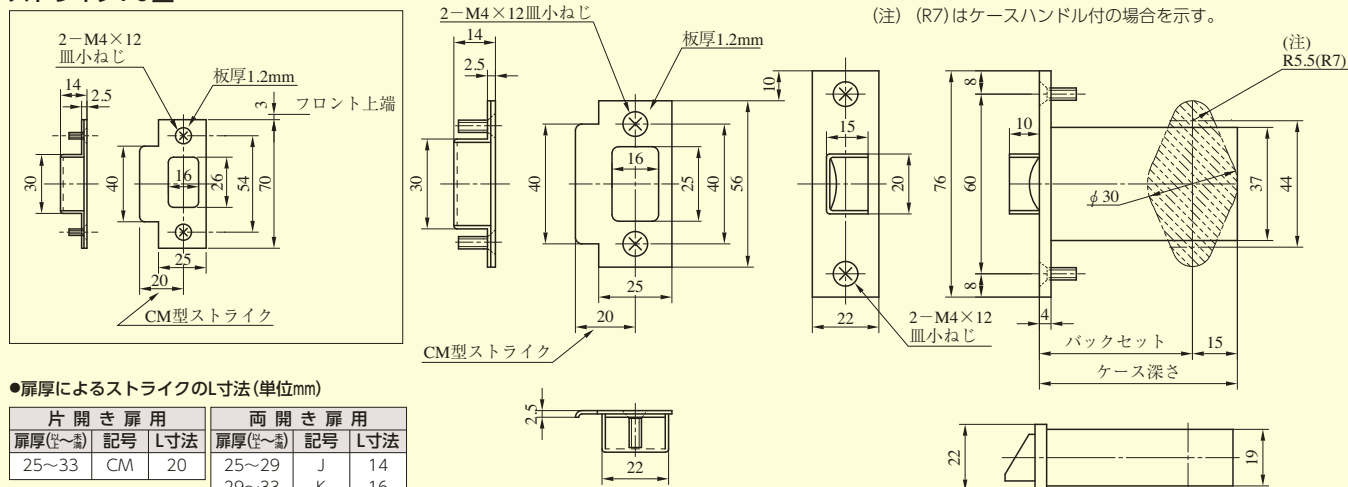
2−M4×12 皿小ねじ

14

2.5

板厚1.2mm

3

フロント上端

30

40

16

26

54

70

25

20

CM型ストライク

2−M4×12皿小ねじ

14

2.5

板厚1.2mm

10

30

40

16

25

40

56

25

20

CM型ストライク

2.5

22

(注) (R7)はケースハンドル付の場合を示す。

15

20

22

2−M4×12 皿小ねじ

(注) R5.5(R7)

8

10

76

60

$\phi$30

37

44

8

4

バックセット

15

ケース深さ

22

19

●扉厚によるストライクのL寸法(単位mm)

| 片開き扉用 | | | 両開き扉用 | | |
|---|---|---|---|---|---|
| 扉厚(以上〜未満) | 記号 | L寸法 | 扉厚(以上〜未満) | 記号 | L寸法 |
| 25〜33 | CM | 20 | 25〜29 | J | 14 |
| | | | 29〜33 | K | 16 |